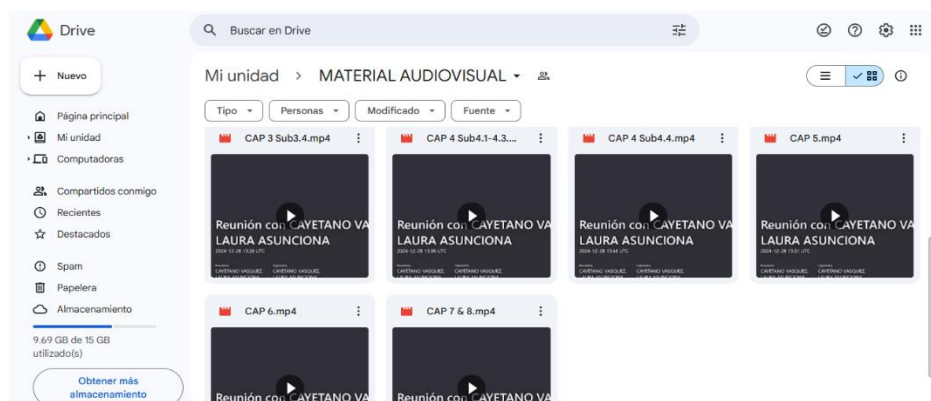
Drive

Buscar en Drive

Nuevo

Página principal
Mi unidad
Computadoras

Compartidos conmigo
Recientes
Destacados

Spam
Papelera
Almacenamiento

9.69 GB de 15 GB utilizado(s)

Obtener más almacenamiento

Mi unidad > MATERIAL AUDIOVISUAL

Tipo
Personas
Modificado
Fuente

CAP 3 Sub3.4.mp4
Reunión con CAYETANO VA LAURA ASUNCIONA
2024-12-28 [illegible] UTC
CAYETANO VASQUEZ, CAYETANO VASQUEZ,

CAP 4 Sub4.1-4.3....
Reunión con CAYETANO VA LAURA ASUNCIONA
2024-12-28 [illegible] UTC
CAYETANO VASQUEZ, CAYETANO VASQUEZ,

CAP 4 Sub4.4.mp4
Reunión con CAYETANO VA LAURA ASUNCIONA
2024-12-28 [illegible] UTC
CAYETANO VASQUEZ, CAYETANO VASQUEZ,

CAP 5.mp4
Reunión con CAYETANO VA LAURA ASUNCIONA
2024-12-28 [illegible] UTC
CAYETANO VASQUEZ, CAYETANO VASQUEZ,

CAP 6.mp4
Reunión con CAYETANO VA

CAP 7 & 8.mp4
Reunión con CAYETANO VA